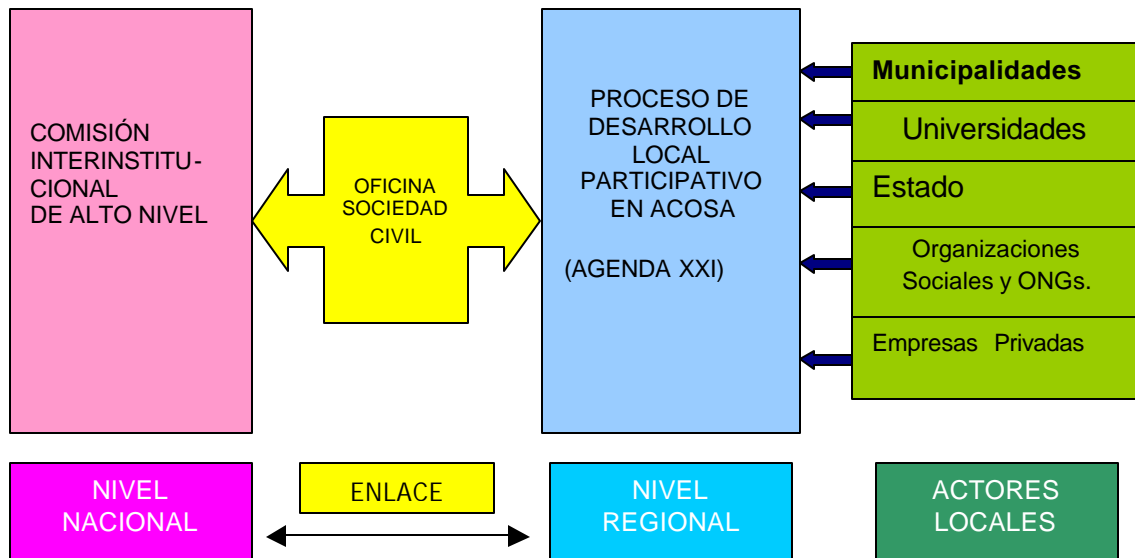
COMISIÓN INTERINSTITU-CIONAL DE ALTO NIVEL

OFICINA SOCIEDAD CIVIL

PROCESO DE DESARROLLO LOCAL PARTICIPATIVO EN ACOSA

(AGENDA XXI)

Municipalidades

Universidades

Estado

Organizaciones Sociales y ONGs.

Empresas Privadas

NIVEL NACIONAL

ENLACE

NIVEL REGIONAL

ACTORES LOCALES